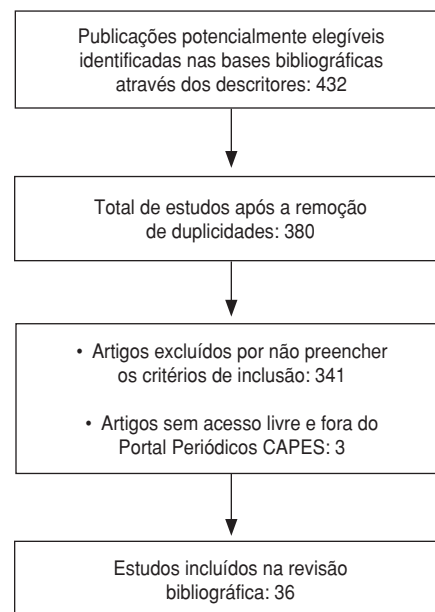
Publicações potencialmente elegíveis identificadas nas bases bibliográficas através dos descritores: 432

Total de estudos após a remoção de duplicidades: 380

• Artigos excluídos por não preencher os critérios de inclusão: 341

• Artigos sem acesso livre e fora do Portal Periódicos CAPES: 3

Estudos incluídos na revisão bibliográfica: 36